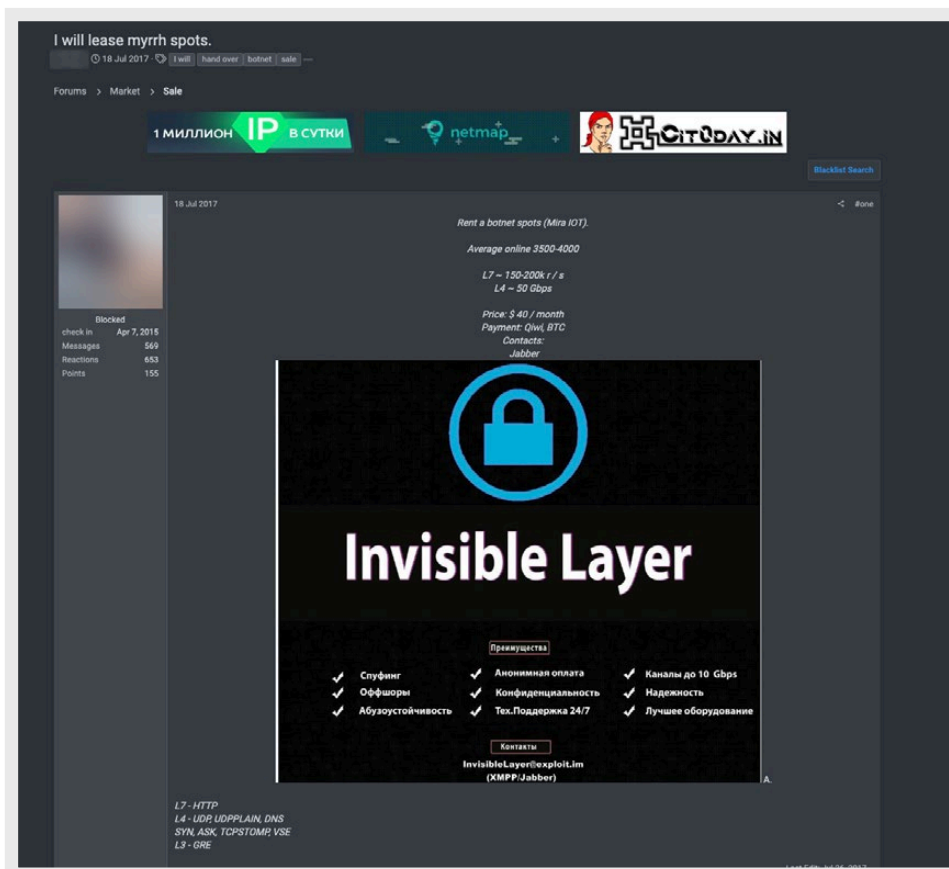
I will lease myrrh spots.

18 Jul 2017 · I will hand over botnet sale

Forums > Market > Sale

1 МИЛЛИОН IP В СУТКИ

netmap

CitDAY.IN

Blacklist Search

Blocked
check in Apr 7, 2015
Messages 569
Reactions 653
Points 155

18 Jul 2017

#one

Rent a botnet spots (Mira IOT).

Average online 3500-4000

L7 ~ 150-200k r / s
L4 ~ 50 Gbps

Price: $ 40 / month
Payment: Qiwi, BTC
Contacts:
Jabber

Invisible Layer

Преимущества

Спуфинг
Оффшоры
Абузоустойчивость
Анонимная оплата
Конфиденциальность
Тех.Поддержка 24/7
Каналы до 10 Gbps
Надежность
Лучшее оборудование

Контакты

InvisibleLayer@exploit.im
(XMPP/Jabber)

A.

L7 - HTTP
L4 - UDP, UDPPLAIN, DNS
SYN, ASK, TCPSTOMP, VSE
L3 - GRE

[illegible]